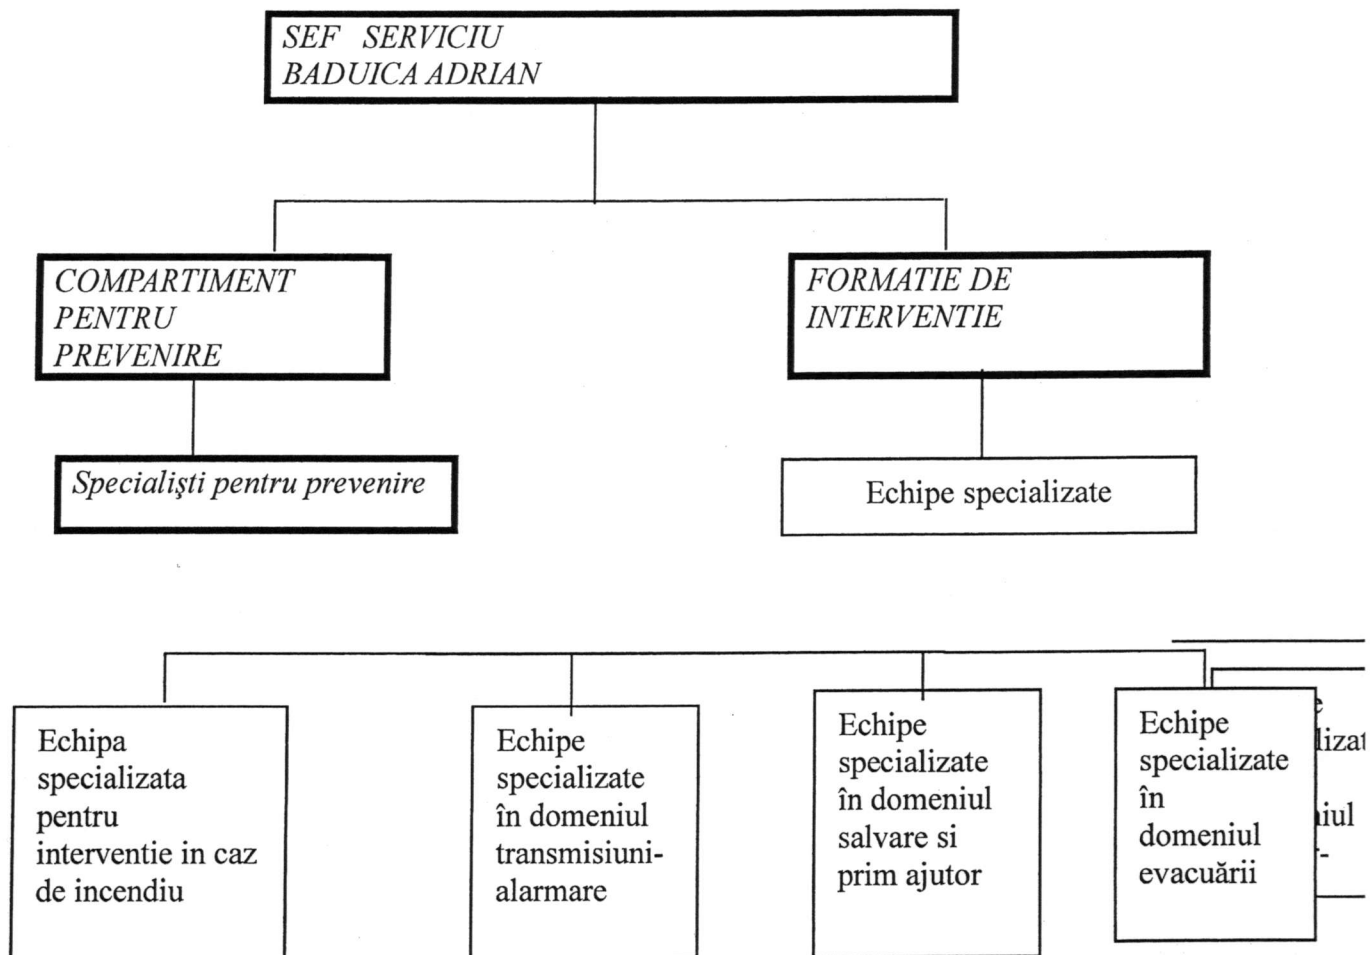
SEF SERVICIU
BADUICA ADRIAN

COMPARTIMENT PENTRU PREVENIRE

FORMATIE DE INTERVENTIE

Specialişti pentru prevenire

Echipe specializate

Echipa specializata pentru interventie in caz de incendiu

Echipe specializate în domeniul transmisiuni-alarmare

Echipe specializate în domeniul salvare si prim ajutor

Echipe specializate în domeniul evacuării

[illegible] lizat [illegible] iul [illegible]